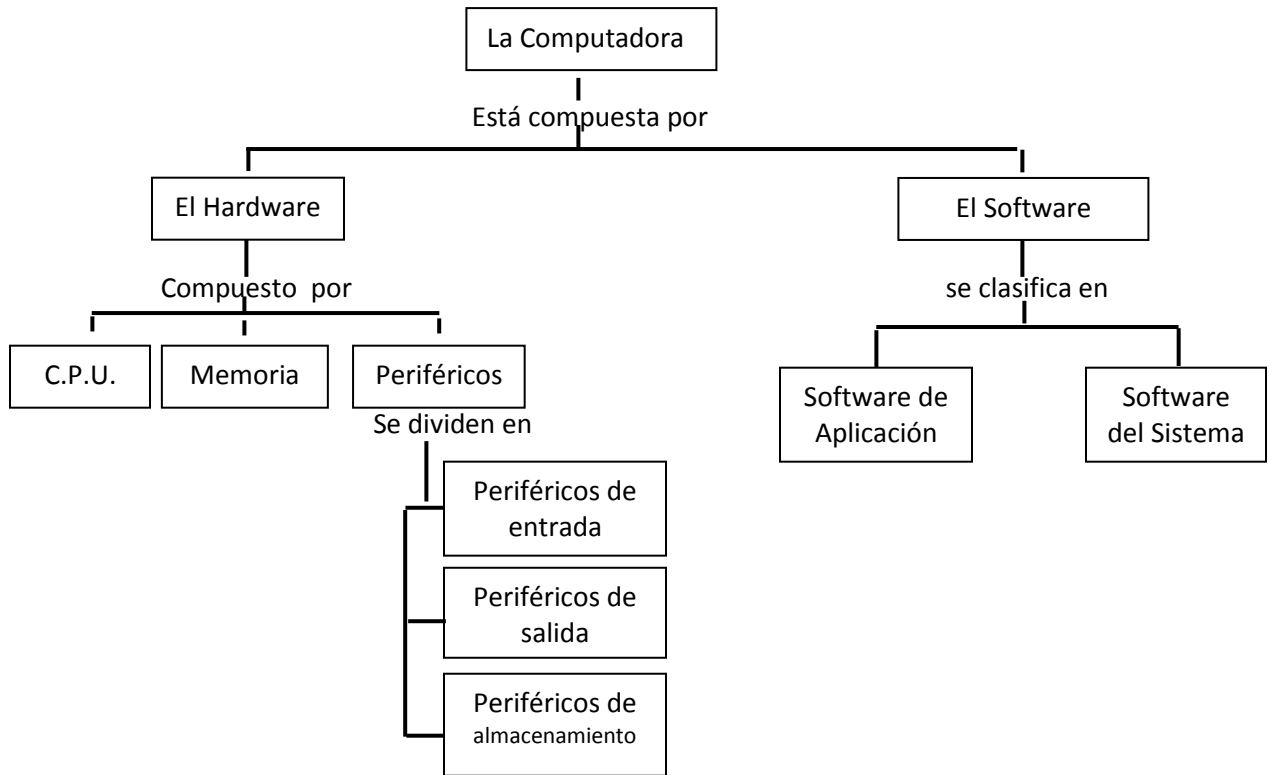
La Computadora

Está compuesta por

El Hardware

El Software

Compuesto por

se clasifica en

C.P.U.

Memoria

Periféricos

Se dividen en

Software de Aplicación

Software del Sistema

Periféricos de entrada

Periféricos de salida

Periféricos de almacenamiento